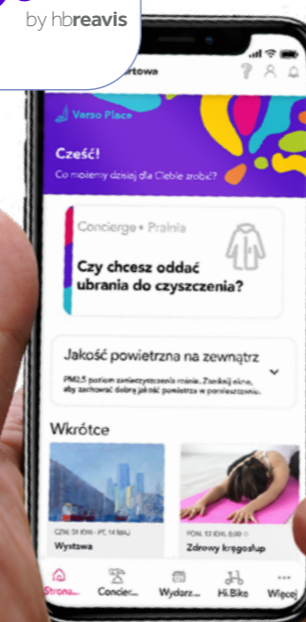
by hbreavis

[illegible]rtowa

Verso Place

Cześć!

Co możemy dzisiaj dla Ciebie zrobić?

Concierge • Pralnia

Czy chcesz oddać ubrania do czyszczenia?

Jakość powietrzna na zewnątrz

PM2,5 poziom zanieczyszczenia niski. Zamknij okno, aby zachować dobrą jakość powietrza w pomieszczeniu.

Wkrótce

CZW, 31 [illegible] - PT, 14 MAJ

Wystawa

PON, 13 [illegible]

Zdrowy kręgosłup

Strona...

Concier...

Wydarz...

Hi.Bike

Więcej